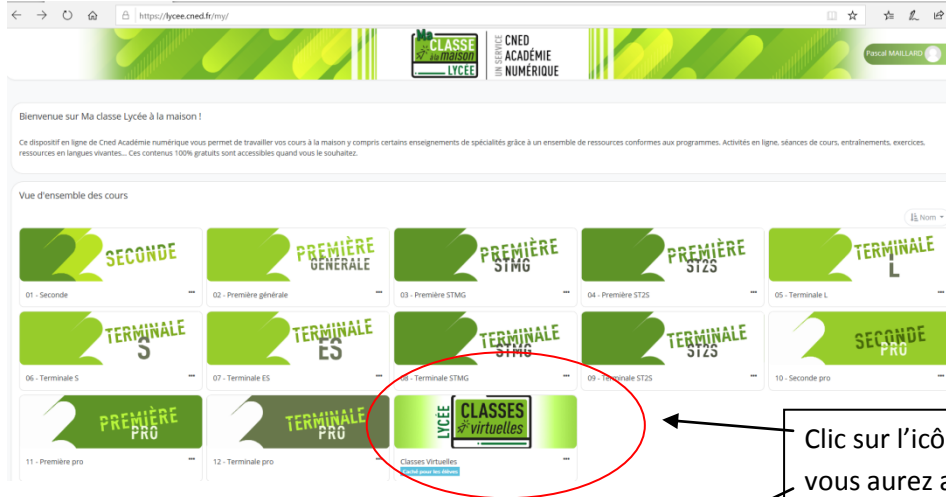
https://lycee.cned.fr/my/

Ma CLASSE à la maison LYCEE | UN SERVICE CNED ACADÉMIE NUMÉRIQUE

Pascal MAILLARD

Bienvenue sur Ma classe Lycée à la maison !

Ce dispositif en ligne de Cned Académie numérique vous permet de travailler vos cours à la maison y compris certains enseignements de spécialités grâce à un ensemble de ressources conformes aux programmes. Activités en ligne, séances de cours, entraînements, exercices, ressources en langues vivantes... Ces contenus 100% gratuits sont accessibles quand vous le souhaitez.

Vue d'ensemble des cours

Nom

SECONDE
01 - Seconde

PREMIÈRE GÉNÉRALE
02 - Première générale

PREMIÈRE STMG
03 - Première STMG

PREMIÈRE ST2S
04 - Première ST2S

TERMINALE L
05 - Terminale L

TERMINALE S
06 - Terminale S

TERMINALE ES
07 - Terminale ES

TERMINALE STMG
08 - Terminale STMG

TERMINALE ST2S
09 - Terminale ST2S

SECONDE PRO
10 - Seconde pro

PREMIÈRE PRO
11 - Première pro

TERMINALE PRO
12 - Terminale pro

LYCEE CLASSES virtuelles
Classes Virtuelles
Caché pour les élèves

Clic sur l'icô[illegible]
vous aurez a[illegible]